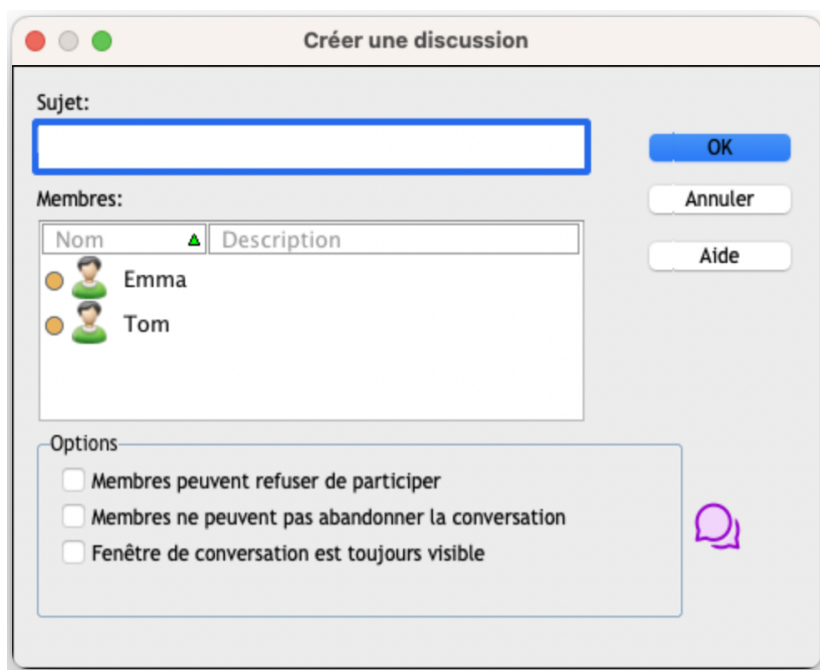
Créer une discussion

Sujet:

OK

Annuler

Aide

Membres:

| Nom | Description |
|---|---|
| Emma | |
| Tom | |

Options

Membres peuvent refuser de participer

Membres ne peuvent pas abandonner la conversation

Fenêtre de conversation est toujours visible